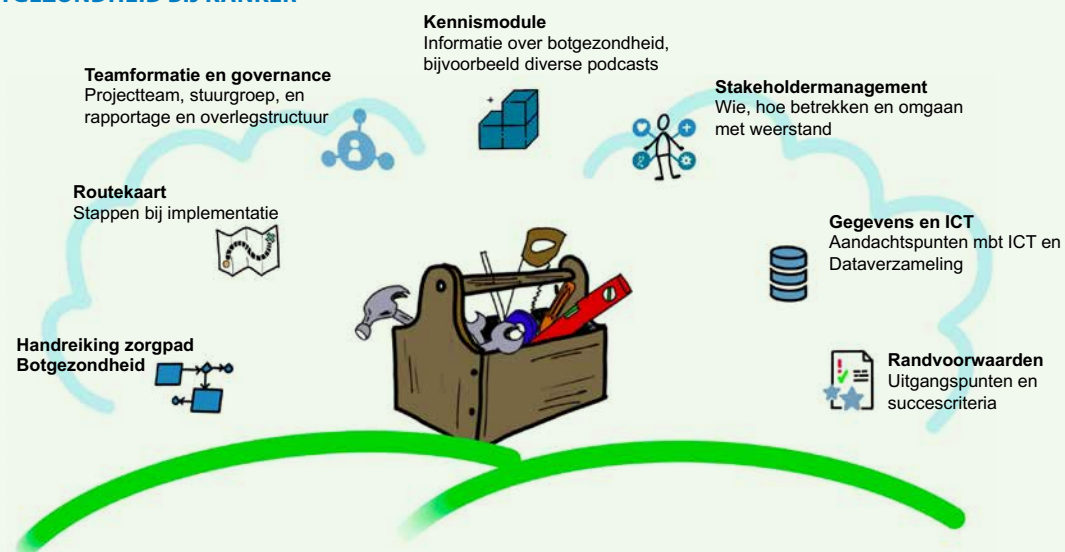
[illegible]GEZONDHEID BIJ KANKER

Kennismodule
Informatie over botgezondheid, bijvoorbeeld diverse podcasts

Teamformatie en governance
Projectteam, stuurgroep, en rapportage en overlegstructuur

Stakeholdermanagement
Wie, hoe betrekken en omgaan met weerstand

Routekaart
Stappen bij implementatie

Gegevens en ICT
Aandachtspunten mbt ICT en Dataverzameling

Handreiking zorgpad Botgezondheid

Randvoorwaarden
Uitgangspunten en succescriteria